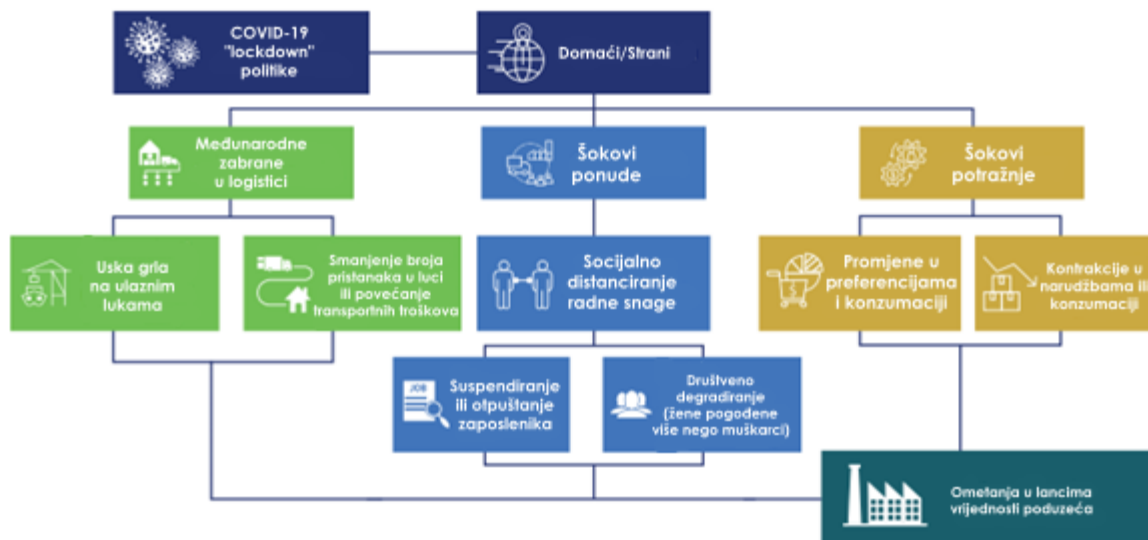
COVID-19 "lockdown" politike

Domaći/Strani

Međunarodne zabrane u logistici

Šokovi ponude

Šokovi potražnje

Uska grla na ulaznim lukama

Smanjenje broja pristanaka u luci ili povećanje transportnih troškova

Socijalno distanciranje radne snage

Promjene u preferencijama i konzumaciji

Kontrakcije u narudžbama ili konzumaciji

JOB

Suspendiranje ili otpuštanje zaposlenika

Društveno degradiranje (žene pogođene više nego muškarci)

Ometanja u lancima vrijednosti poduzeća